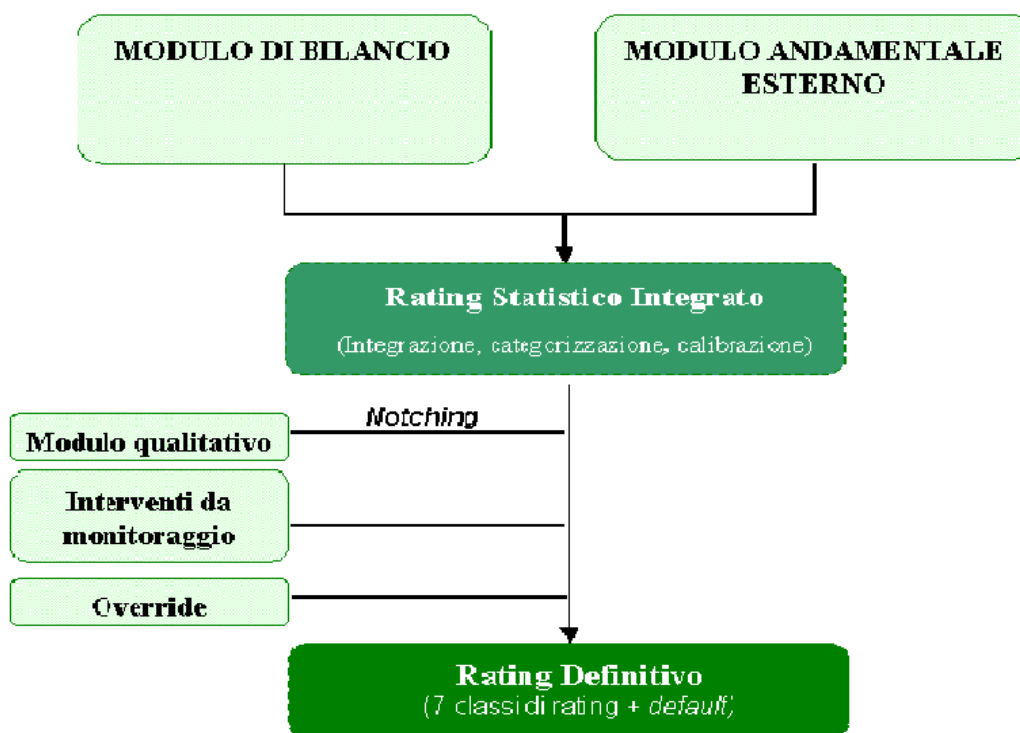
MODULO DI BILANCIO

MODULO ANDAMENTALE ESTERNO

Rating Statistico Integrato

(Integrazione, categorizzazione, calibrazione)

Notching

Modulo qualitativo

Interventi da monitoraggio

Override

Rating Definitivo

(7 classi di rating + default)